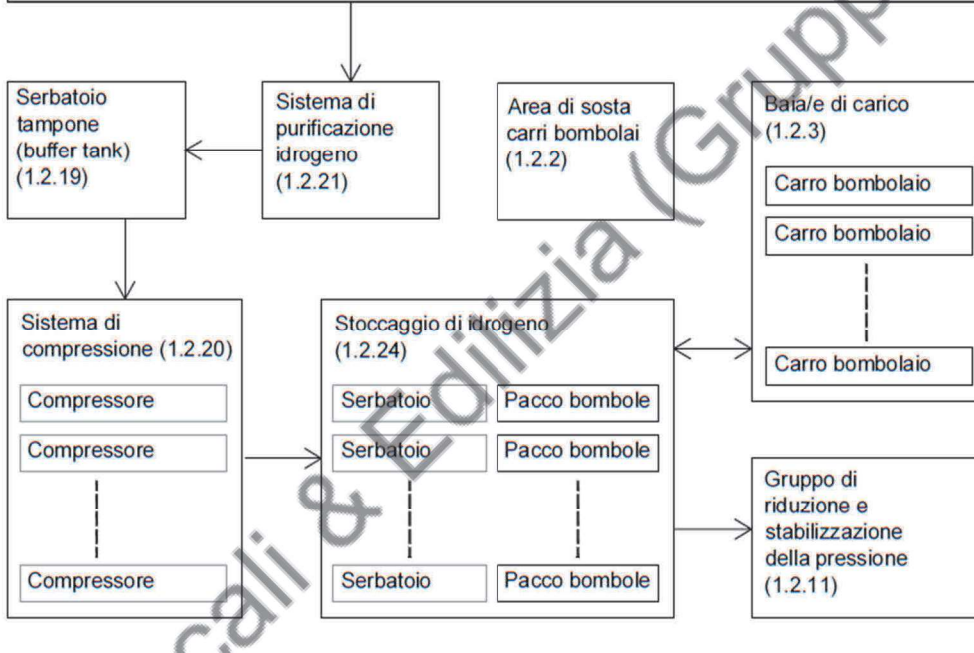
Serbatoio tampone (buffer tank) (1.2.19)

Sistema di purificazione idrogeno (1.2.21)

Area di sosta carri bombolai (1.2.2)

Baia/e di carico (1.2.3)

Carro bombolaio

Carro bombolaio

Carro bombolaio

Sistema di compressione (1.2.20)

Compressore

Compressore

Compressore

Stoccaggio di idrogeno (1.2.24)

Serbatoio

Pacco bombole

Serbatoio

Pacco bombole

Serbatoio

Pacco bombole

Gruppo di riduzione e stabilizzazione della pressione (1.2.11)

cali & Edilizia (Grupp